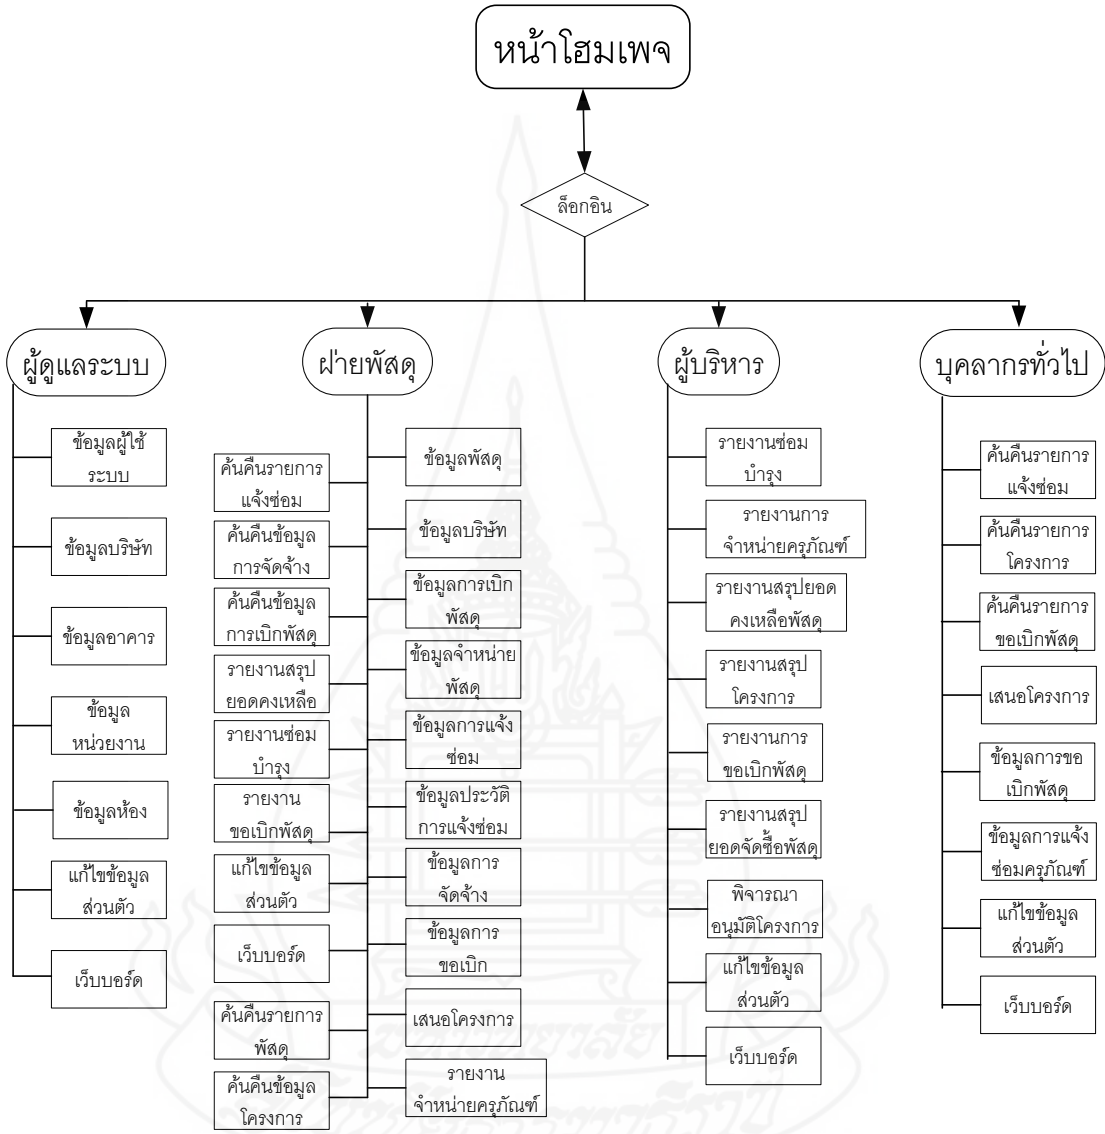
หน้าโฮมเพจ

ล็อกอิน

ผู้ดูแลระบบ

ข้อมูลผู้ใช้ระบบ

ข้อมูลบริษัท

ข้อมูลอาคาร

ข้อมูลหน่วยงาน

ข้อมูลห้อง

แก้ไขข้อมูลส่วนตัว

เว็บบอร์ด

ฝ่ายพัสดุ

ค้นคืนรายการแจ้งซ่อม

ค้นคืนข้อมูลการจัดจ้าง

ค้นคืนข้อมูลการเบิกพัสดุ

รายงานสรุปยอดคงเหลือ

รายงานซ่อมบำรุง

รายงานขอเบิกพัสดุ

แก้ไขข้อมูลส่วนตัว

เว็บบอร์ด

ค้นคืนรายการพัสดุ

ค้นคืนข้อมูลโครงการ

ข้อมูลพัสดุ

ข้อมูลบริษัท

ข้อมูลการเบิกพัสดุ

ข้อมูลจำหน่ายพัสดุ

ข้อมูลการแจ้งซ่อม

ข้อมูลประวัติการแจ้งซ่อม

ข้อมูลการจัดจ้าง

ข้อมูลการขอเบิก

เสนอโครงการ

รายงานจำหน่ายครุภัณฑ์

ผู้บริหาร

รายงานซ่อมบำรุง

รายงานการจำหน่ายครุภัณฑ์

รายงานสรุปยอดคงเหลือพัสดุ

รายงานสรุปโครงการ

รายงานการขอเบิกพัสดุ

รายงานสรุปยอดจัดซื้อพัสดุ

พิจารณาอนุมัติโครงการ

แก้ไขข้อมูลส่วนตัว

เว็บบอร์ด

บุคลากรทั่วไป

ค้นคืนรายการแจ้งซ่อม

ค้นคืนรายการโครงการ

ค้นคืนรายการขอเบิกพัสดุ

เสนอโครงการ

ข้อมูลการขอเบิกพัสดุ

ข้อมูลการแจ้งซ่อมครุภัณฑ์

แก้ไขข้อมูลส่วนตัว

เว็บบอร์ด